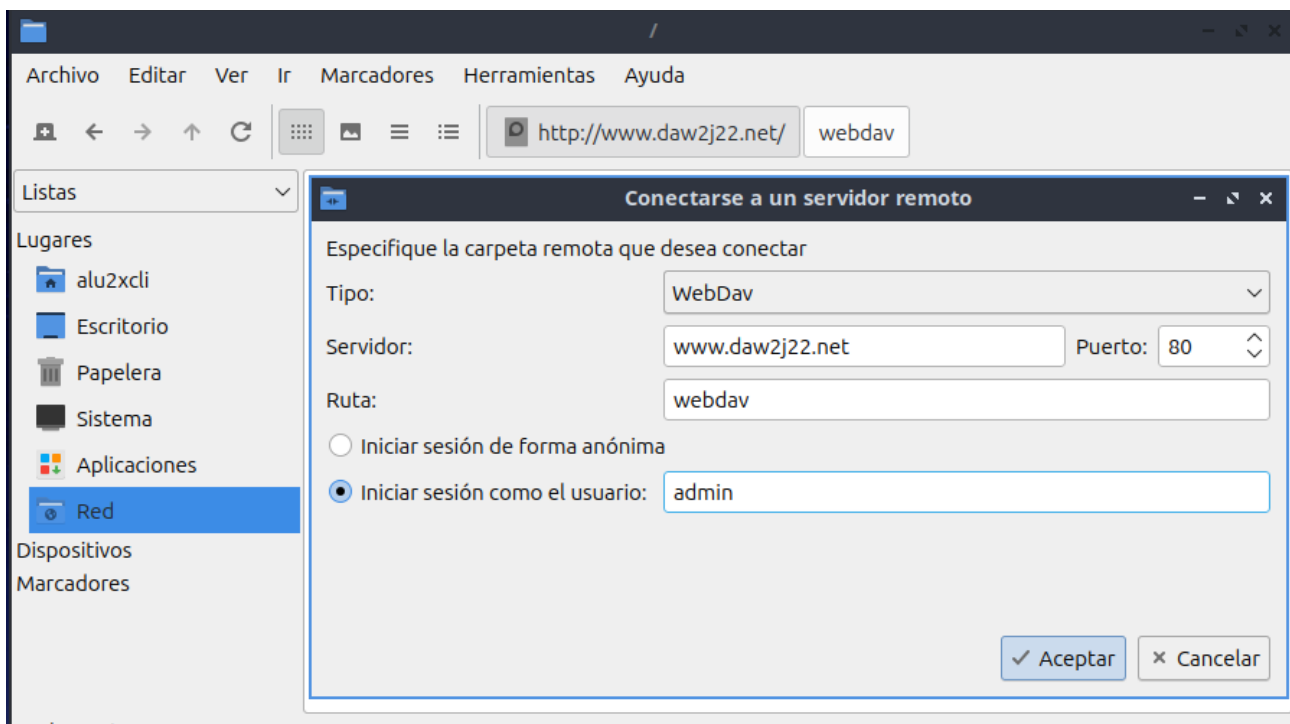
/

Archivo Editar Ver Ir Marcadores Herramientas Ayuda

http://www.daw2j22.net/ webdav

Listas

Lugares
alu2xcli
Escritorio
Papelera
Sistema
Aplicaciones
Red
Dispositivos
Marcadores

Conectarse a un servidor remoto

Especifique la carpeta remota que desea conectar

Tipo: WebDav

Servidor: www.daw2j22.net Puerto: 80

Ruta: webdav

Iniciar sesión de forma anónima

Iniciar sesión como el usuario: admin

✓ Aceptar ✕ Cancelar